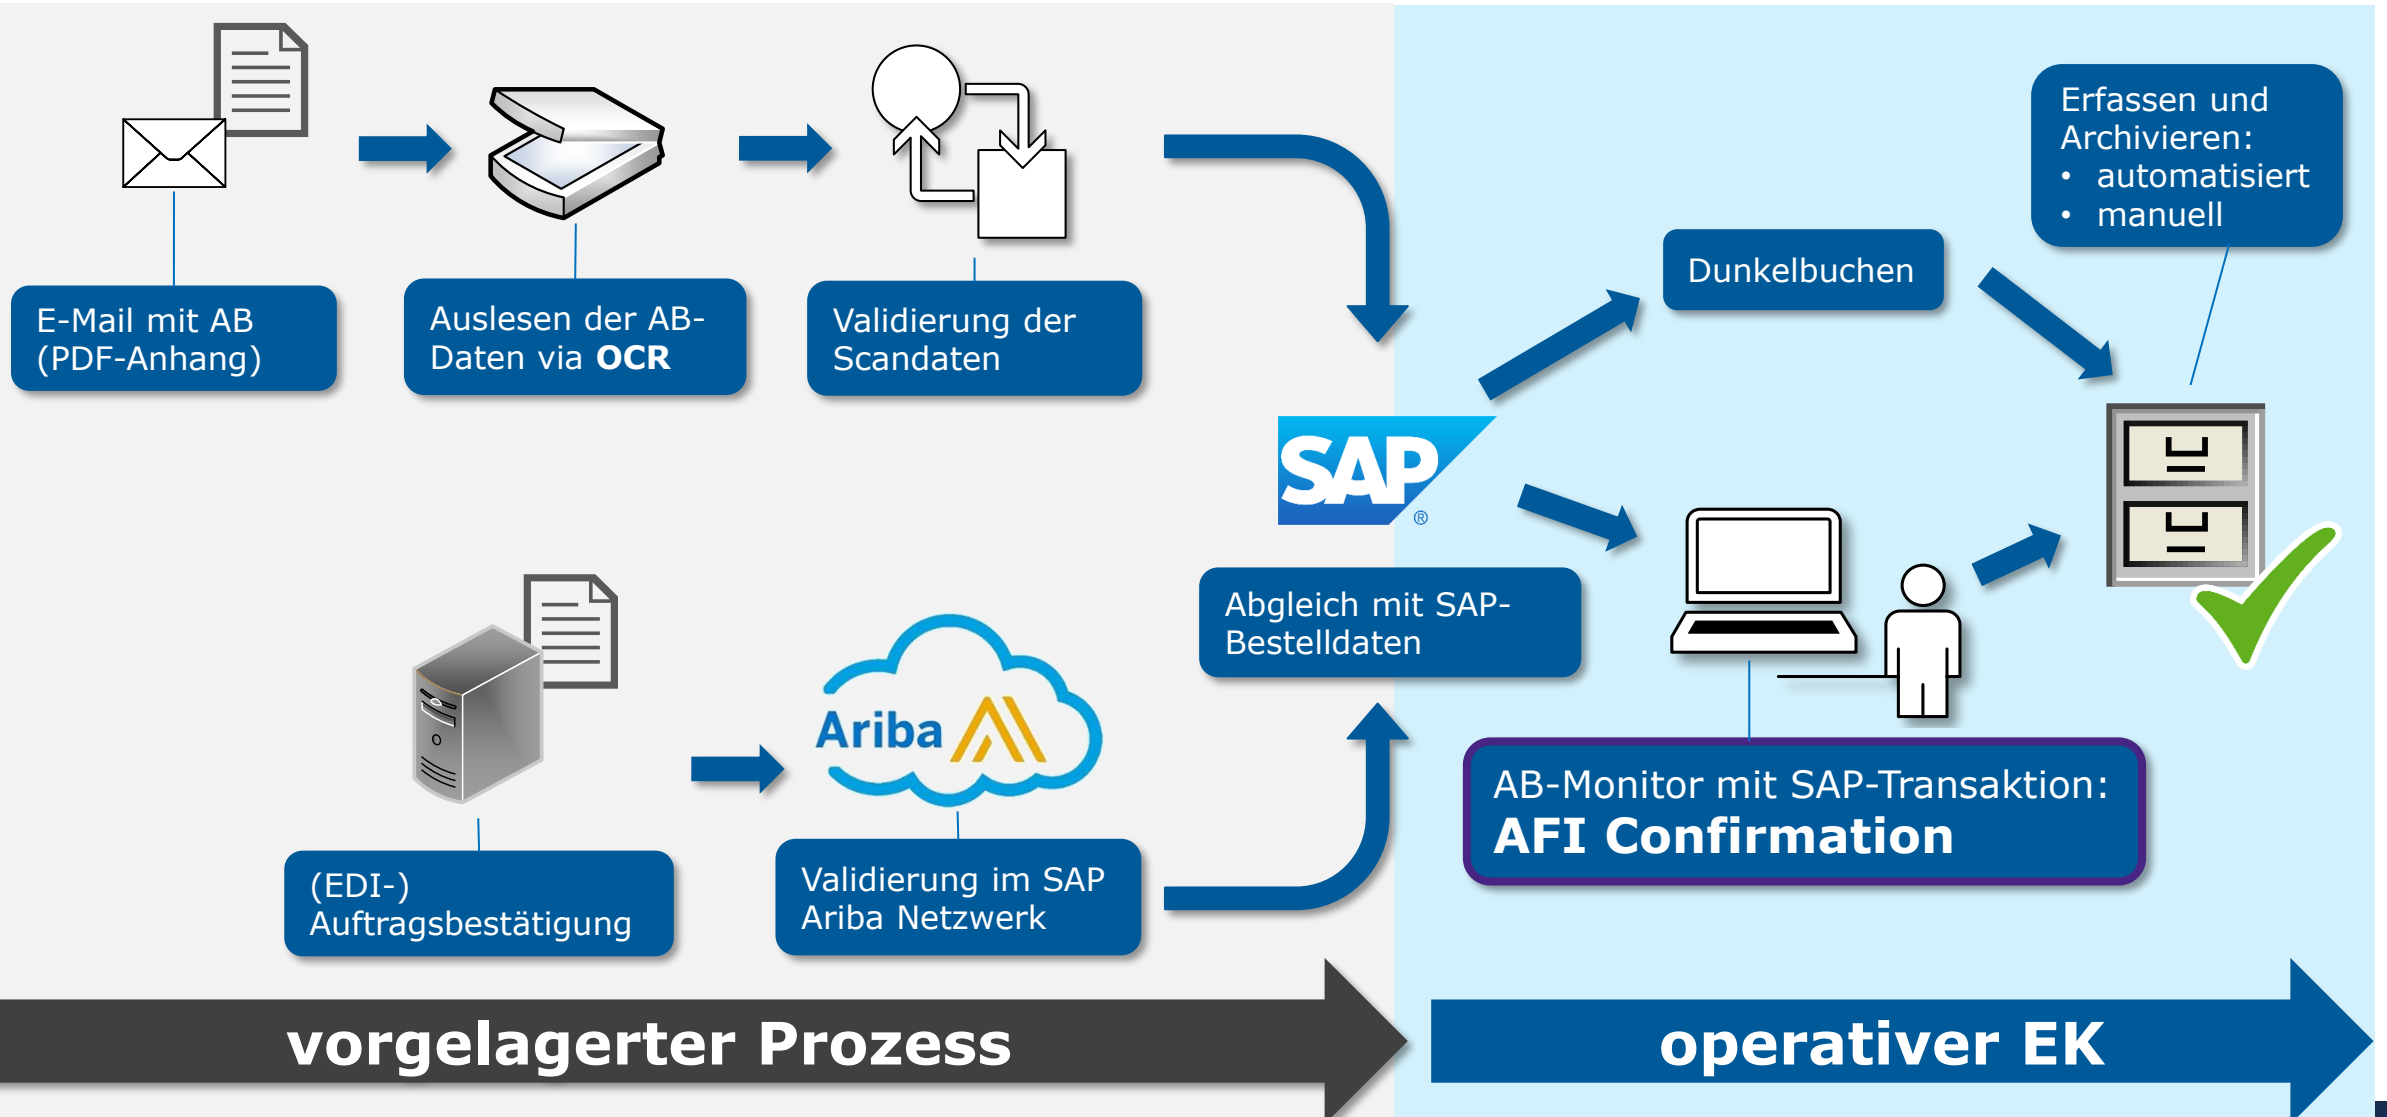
E-Mail mit AB (PDF-Anhang)

Auslesen der AB-Daten via **OCR**

Validierung der Scandaten

Erfassen und Archivieren:
• automatisiert
• manuell

Dunkelbuchen

SAP®

Abgleich mit SAP-Bestelldaten

(EDI-) Auftragsbestätigung

Ariba

Validierung im SAP Ariba Netzwerk

AB-Monitor mit SAP-Transaktion:
**AFI Confirmation**

vorgelagerter Prozess

operativer EK